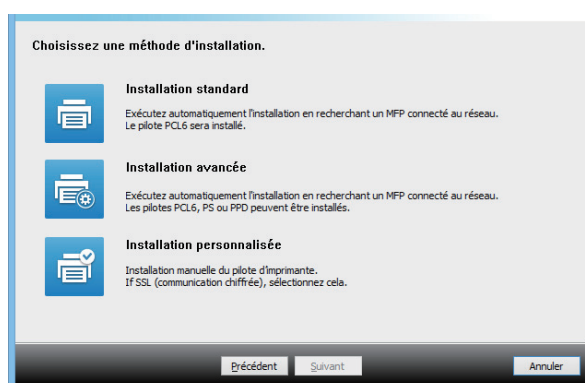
Choisissez une méthode d'installation.

Installation standard

Exécutez automatiquement l'installation en recherchant un MFP connecté au réseau. Le pilote PCL6 sera installé.

Installation avancée

Exécutez automatiquement l'installation en recherchant un MFP connecté au réseau. Les pilotes PCL6, PS ou PPD peuvent être installés.

Installation personnalisée

Installation manuelle du pilote d'imprimante. If SSL (communication chiffrée), sélectionnez cela.

Précédent Suivant Annuler